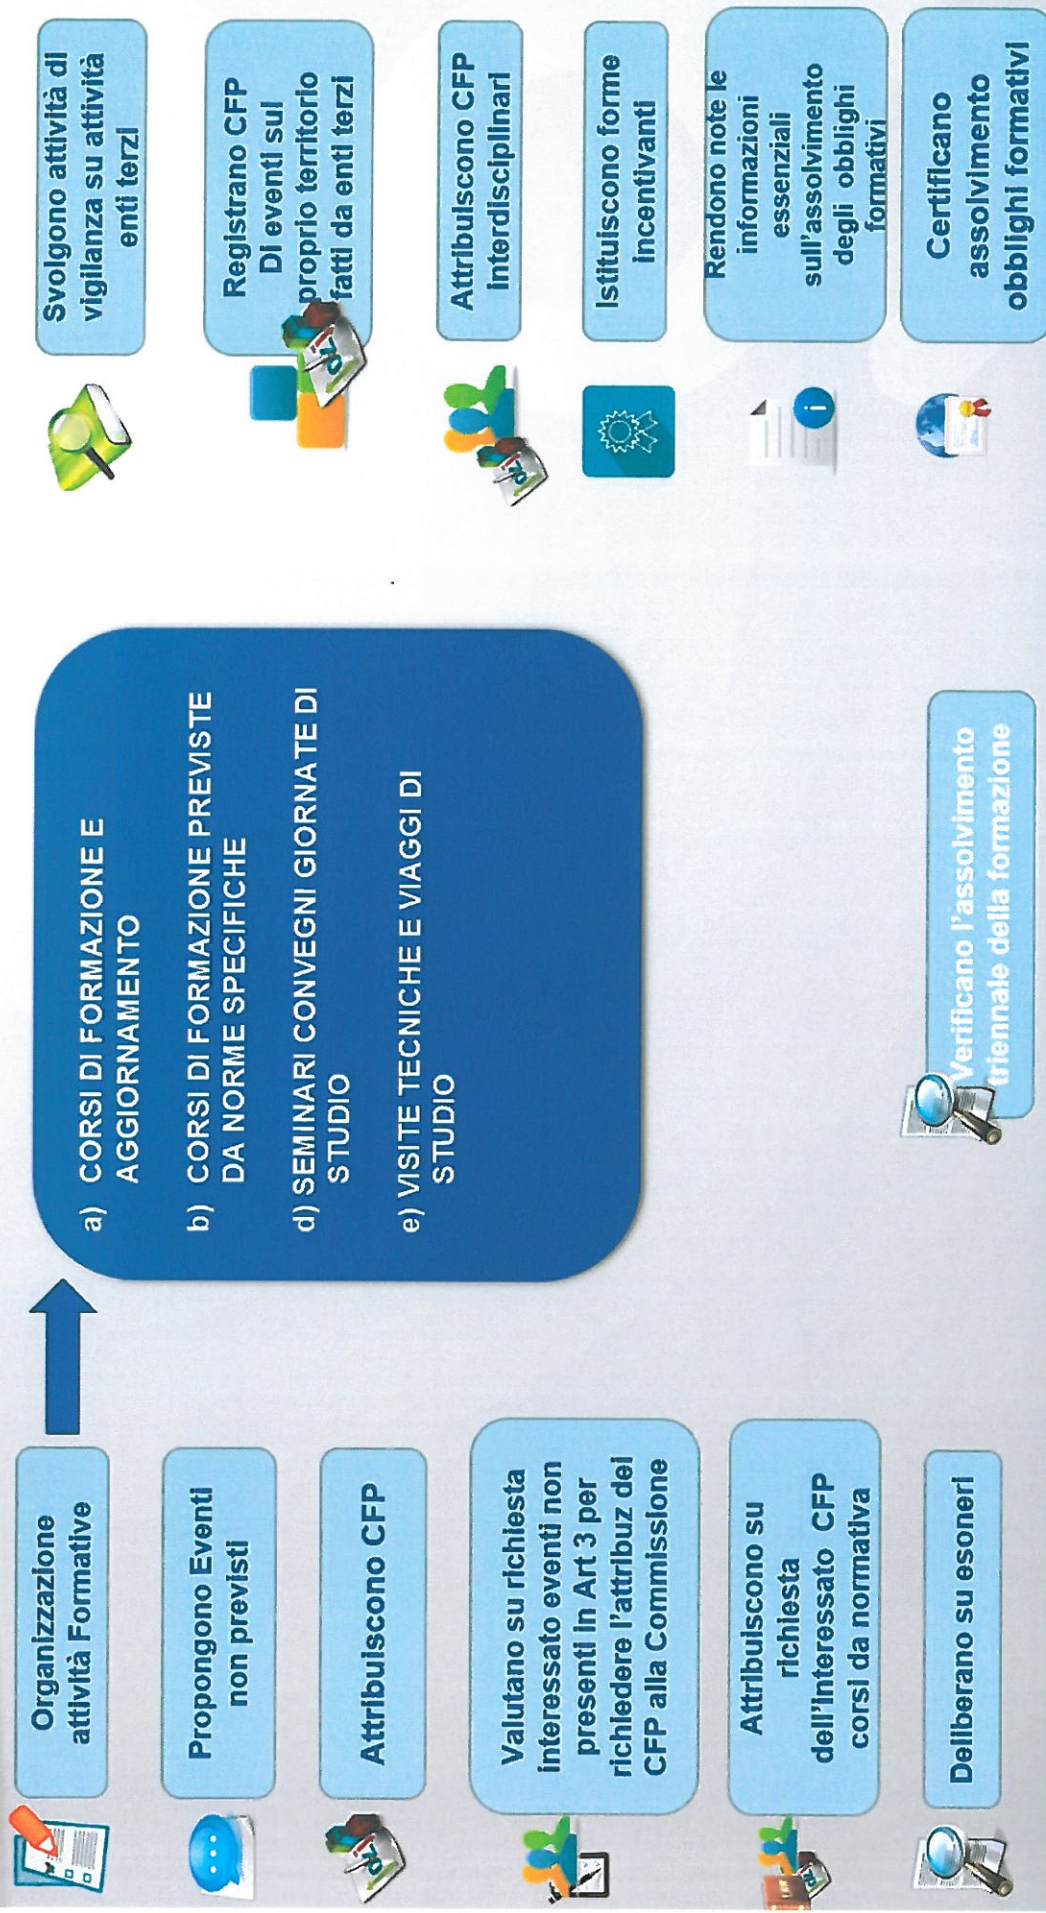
Organizzazione attività Formative

Propongono Eventi non previsti

Attribuiscono CFP

Valutano su richiesta interessato eventi non presenti in Art 3 per richiedere l'attribuz dei CFP alla Commissione

Attribuiscono su richiesta dell'interessato CFP corsi da normativa

Deliberano su esoneri

a) CORSI DI FORMAZIONE E AGGIORNAMENTO

b) CORSI DI FORMAZIONE PREVISTE DA NORME SPECIFICHE

d) SEMINARI CONVEGNI GIORNATE DI STUDIO

e) VISITE TECNICHE E VIAGGI DI STUDIO

Verificano l'assolvimento triennale della formazione

Svolgono attività di vigilanza su attività enti terzi

Registrano CFP Di eventi sul proprio territorio fatti da enti terzi

Attribuiscono CFP interdisciplinari

Istituiscono forme incentivanti

Rendono note le informazioni essenziali sull'assolvimento degli obblighi formativi

Certificano assolvimento obblighi formativi